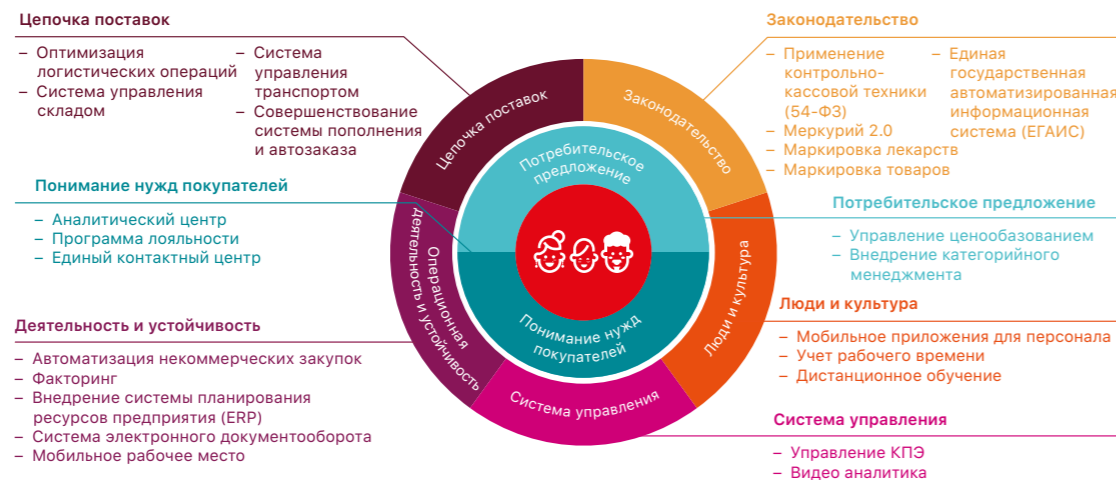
Цепочка поставок

– Оптимизация логистических операций
– Система управления складом

– Система управления транспортом
– Совершенствование системы пополнения и автозаказа

Законодательство

– Применение контрольно-кассовой техники (54-ФЗ)
– Меркурий 2.0
– Маркировка лекарств
– Маркировка товаров

– Единая государственная автоматизированная информационная система (ЕГАИС)

Понимание нужд покупателей

– Аналитический центр
– Программа лояльности
– Единый контактный центр

Потребительское предложение

– Управление ценообазованием
– Внедрение категорийного менеджмента

Люди и культура

– Мобильное приложения для персонала
– Учет рабочего времени
– Дистанционное обучение

Деятельность и устойчивость

– Автоматизация некоммерческих закупок
– Факторинг
– Внедрение системы планирования ресурсов предприятия (ERP)
– Система электронного документооборота
– Мобильное рабочее место

Система управления

– Управление КПЭ
– Видео аналитика

Цепочка поставок
Законодательство
Потребительское предложение
Люди и культура
Операционная деятельность и устойчивость
Понимание нужд покупателей
Система управления